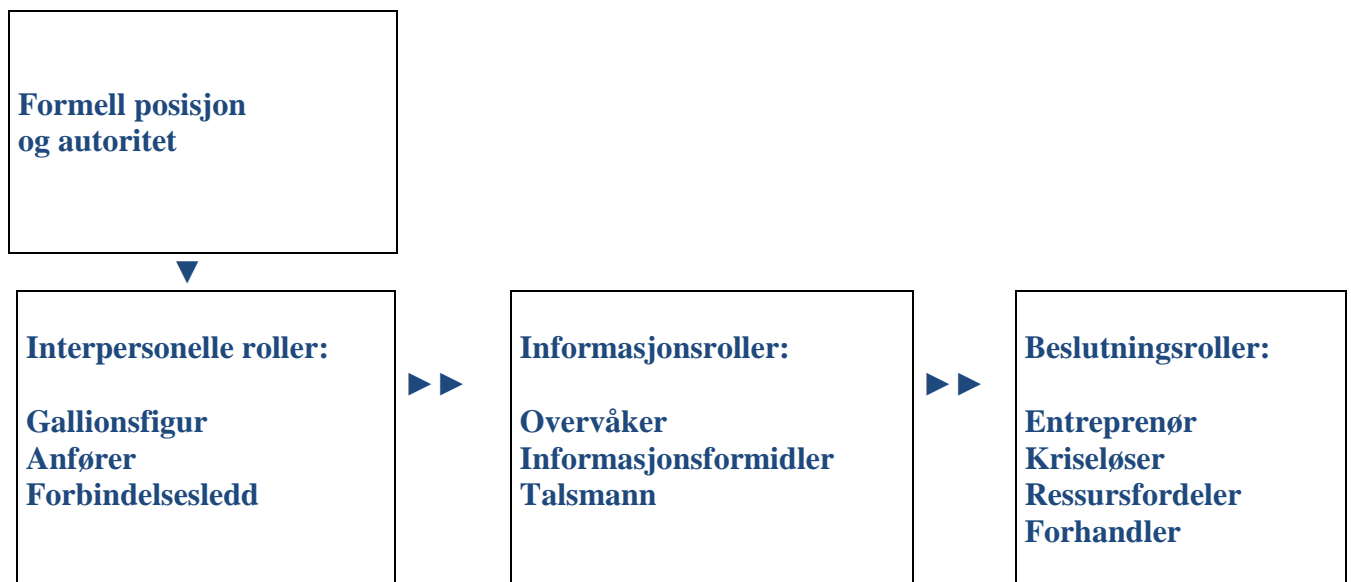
Formell posisjon og autoritet

Interpersonelle roller:

Gallionsfigur
Anfører
Forbindelsesledd

Informasjonsroller:

Overvåker
Informasjonsformidler
Talsmann

Beslutningsroller:

Entreprenør
Kriseløser
Ressursfordeler
Forhandler